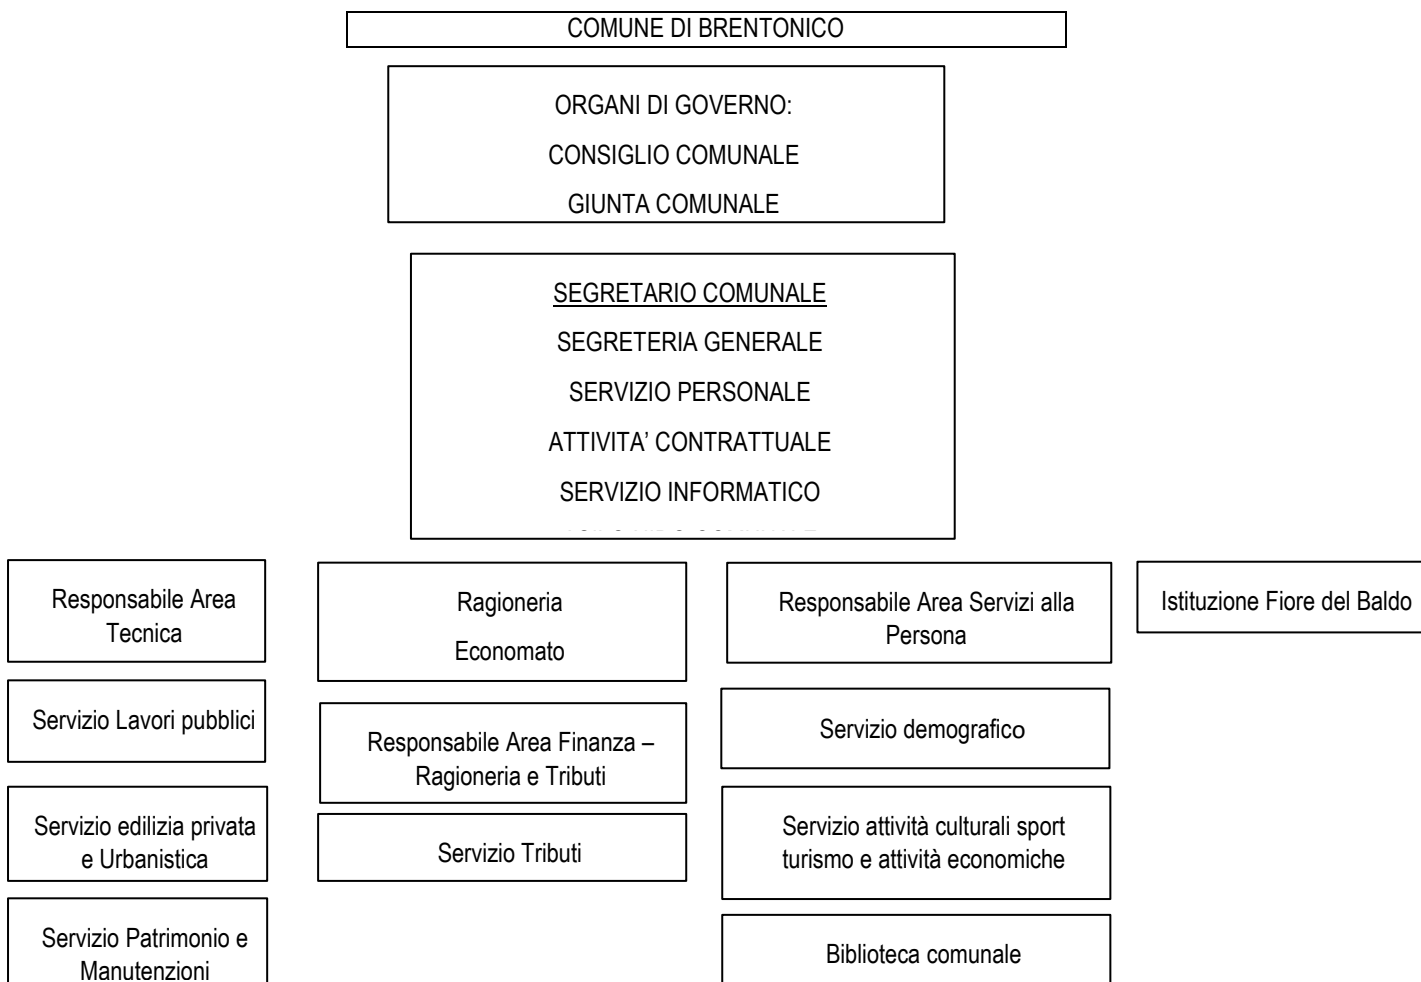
COMUNE DI BRENTONICO

ORGANI DI GOVERNO:

CONSIGLIO COMUNALE

GIUNTA COMUNALE

SEGRETARIO COMUNALE

SEGRETERIA GENERALE

SERVIZIO PERSONALE

ATTIVITA' CONTRATTUALE

SERVIZIO INFORMATICO

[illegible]

Responsabile Area Tecnica

Servizio Lavori pubblici

Servizio edilizia privata e Urbanistica

Servizio Patrimonio e Manutenzioni

Ragioneria

Economato

Responsabile Area Finanza – Ragioneria e Tributi

Servizio Tributi

Responsabile Area Servizi alla Persona

Servizio demografico

Servizio attività culturali sport turismo e attività economiche

Biblioteca comunale

Istituzione Fiore del Baldo